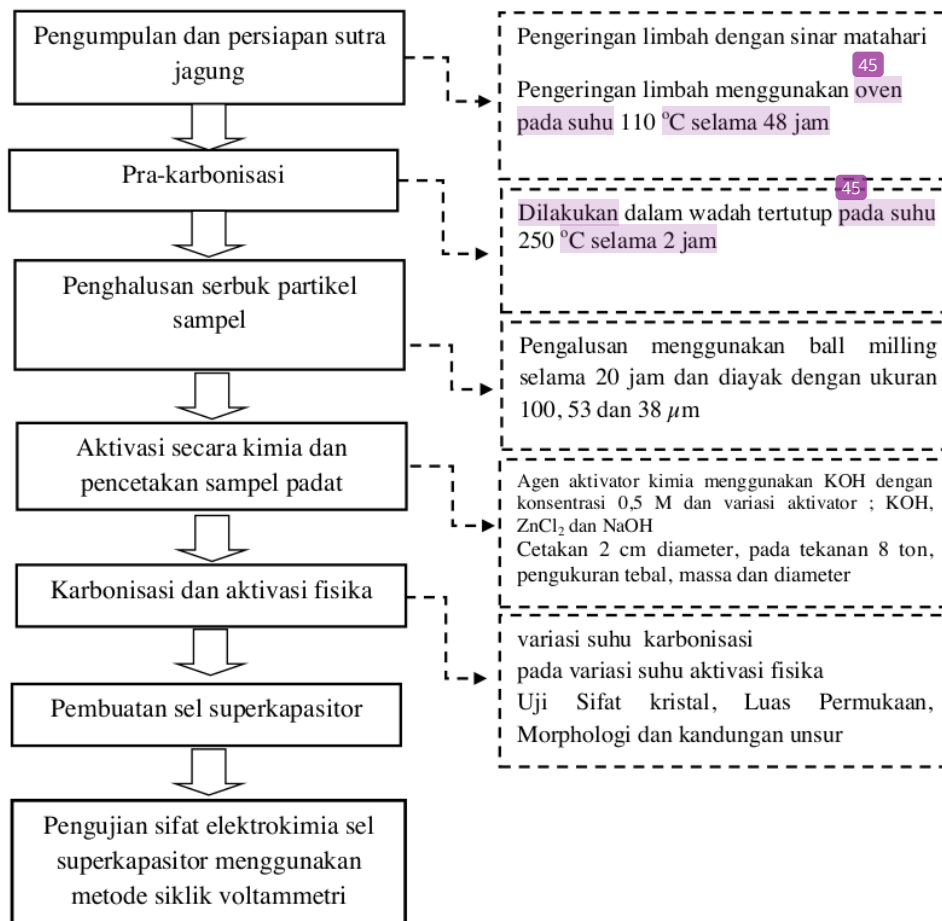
Pengumpulan dan persiapan sutra jagung

Pengeringan limbah dengan sinar matahari

45

Pengeringan limbah menggunakan oven pada suhu 110 $^{o}$C selama 48 jam

Pra-karbonisasi

45

Dilakukan dalam wadah tertutup pada suhu 250 $^{o}$C selama 2 jam

Penghalusan serbuk partikel sampel

Pengalusan menggunakan ball milling selama 20 jam dan diayak dengan ukuran 100, 53 dan 38 $\mu$m

Aktivasi secara kimia dan pencetakan sampel padat

Agen aktivator kimia menggunakan KOH dengan konsentrasi 0,5 M dan variasi aktivator ; KOH, $ZnCl_2$ dan NaOH
Cetakan 2 cm diameter, pada tekanan 8 ton, pengukuran tebal, massa dan diameter

Karbonisasi dan aktivasi fisika

variasi suhu karbonisasi
pada variasi suhu aktivasi fisika
Uji Sifat kristal, Luas Permukaan, Morphologi dan kandungan unsur

Pembuatan sel superkapasitor

Pengujian sifat elektrokimia sel superkapasitor menggunakan metode siklik voltammetri